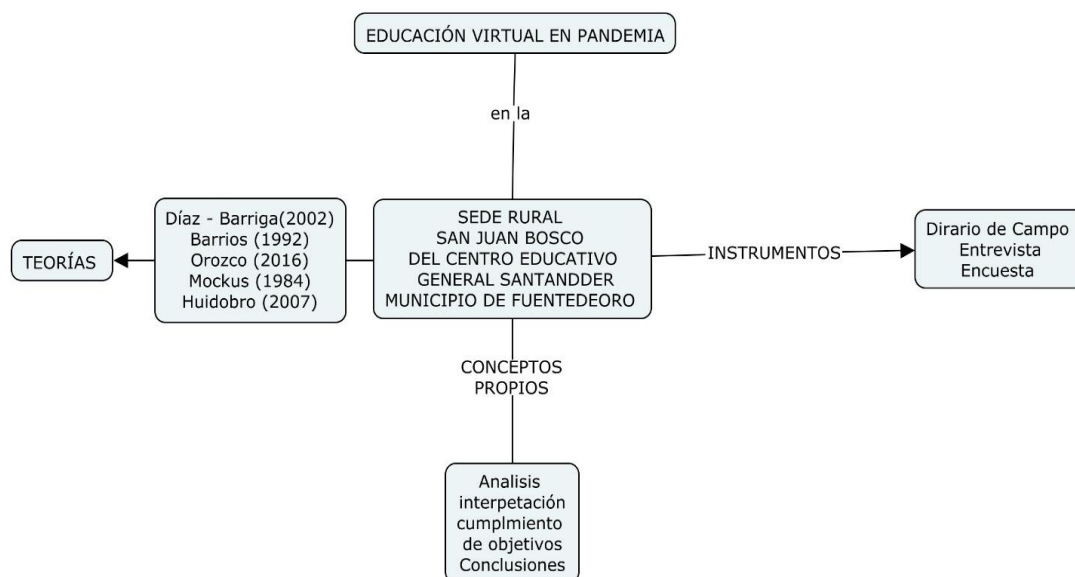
EDUCACIÓN VIRTUAL EN PANDEMIA

en la

SEDE RURAL
SAN JUAN BOSCO
DEL CENTRO EDUCATIVO
GENERAL SANTANDDER
MUNICIPIO DE FUENTEDEORO

Díaz - Barriga(2002)
Barrios (1992)
Orozco (2016)
Mockus (1984)
Huidobro (2007)

TEORÍAS

INSTRUMENTOS

Dirario de Campo
Entrevista
Encuesta

CONCEPTOS
PROPIOS

Analisis
interpetación
cumplmiento
de objetivos
Conclusiones